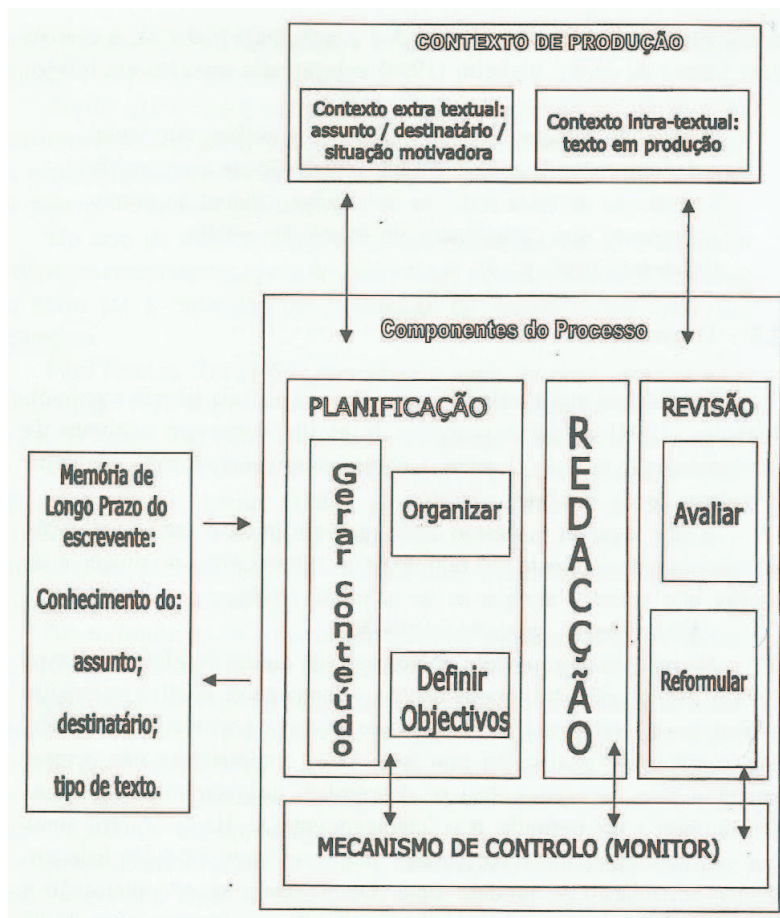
CONTEXTO DE PRODUÇÃO

Contexto extra textual: assunto / destinatário / situação motivadora

Contexto intra-textual: texto em produção

Componentes do Processo

Memória de Longo Prazo do escrevente:

Conhecimento do:

assunto;

destinatário;

tipo de texto.

PLANIFICAÇÃO

Gerar conteúdo

Organizar

Definir Objectivos

REDACÇÃO

REVISÃO

Avaliar

Reformular

MECANISMO DE CONTROLO (MONITOR)